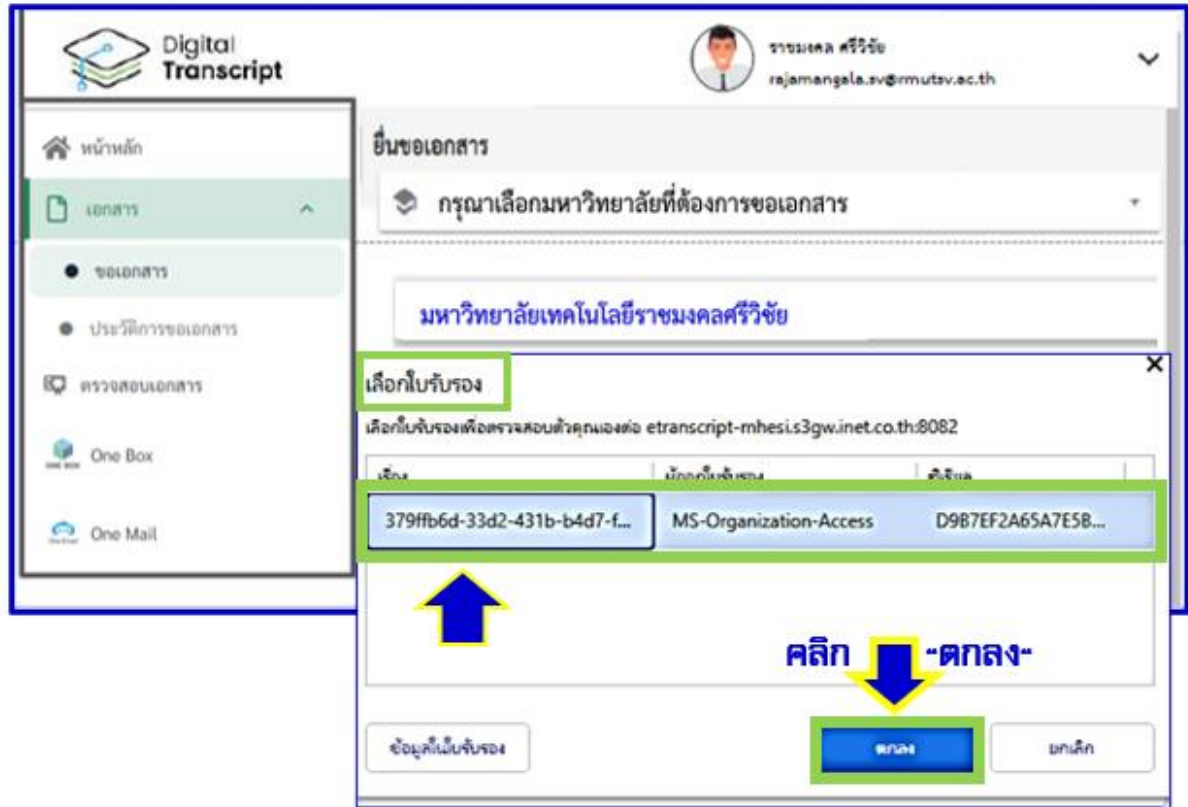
Digital Transcript

ราชมงคล ศรีวิชัย
rajamangala.sv@rmutsv.ac.th

หน้าหลัก
เอกสาร
ขอเอกสาร
ประวัติการขอเอกสาร
ตรวจสอบเอกสาร
One Box
One Mail

ยื่นขอเอกสาร
กรุณาเลือกมหาวิทยาลัยที่ต้องการขอเอกสาร

มหาวิทยาลัยเทคโนโลยีราชมงคลศรีวิชัย

เลือกใบรับรอง
เลือกใบรับรองเพื่อตรวจสอบตัวคุณเองต่อ etranscript-mhesi.s3gw.inet.co.th:8082

| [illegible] | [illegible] | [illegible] |
|---|---|---|
| 379ffb6d-33d2-431b-b4d7-f... | MS-Organization-Access | D9B7EF2A65A7E5B... |

คลิก "ตกลง"

ข้อมูลใบรับรอง
ตกลง
ยกเลิก